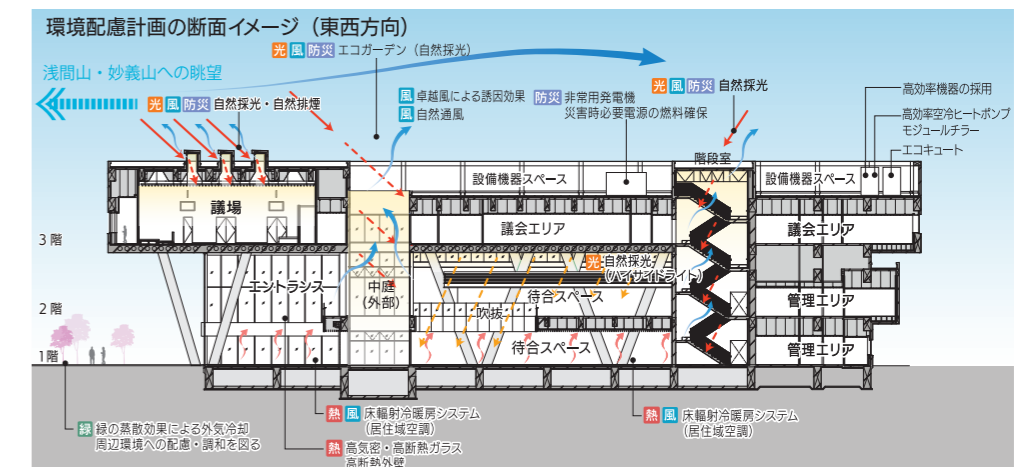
環境配慮計画の断面イメージ（東西方向）

光 風 防災 エコガーデン（自然採光）

浅間山・妙義山への眺望

光 風 防災 自然採光・自然排煙

風 卓越風による誘因効果
風 自然通風

防災 非常用発電機
災害時必要電源の燃料確保

光 風 防災 自然採光

高効率機器の採用
高効率空冷ヒートポンプ
モジュールチラー
エコキュート

設備機器スペース
階段室
設備機器スペース

議場
議会エリア
議会エリア

3階
2階
1階

エントランス
中庭
（外部）
光 自然採光
（ハイサイドライト）
待合スペース
吹抜
待合スペース
管理エリア
管理エリア

緑 緑の蒸散効果による外気冷却
周辺環境への配慮・調和を図る

熱 風 床輻射冷暖房システム
（居住域空調）

熱 高気密・高断熱ガラス
高断熱外壁

熱 風 床輻射冷暖房システム
（居住域空調）